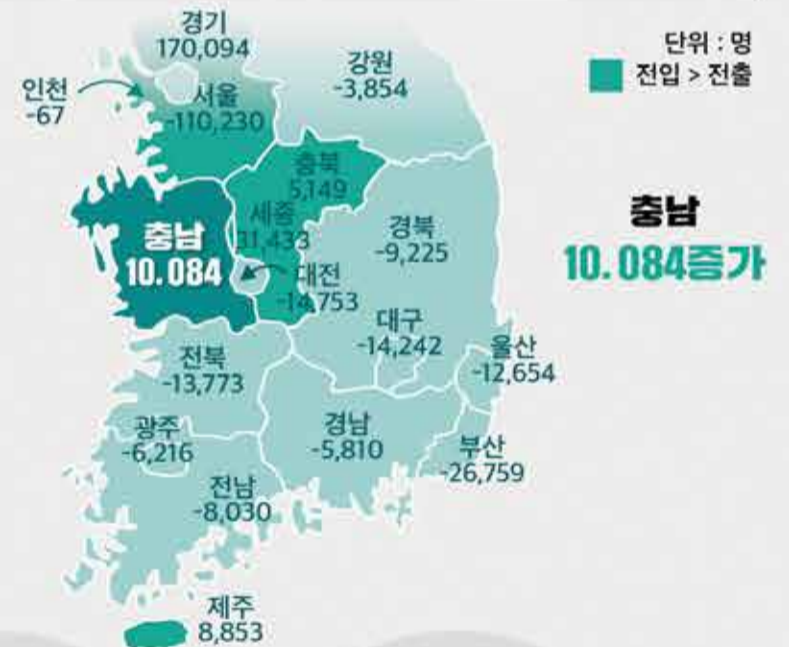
경기
170,094

강원
-3,854

단위 : 명
전입 > 전출

인천
-67

서울
-110,230

충북
5,149

충남
10.084

세종
31,433

대전
-14,753

경북
-9,225

충남
10.084증가

대구
-14,242

울산
-12,654

전북
-13,773

광주
-6,216

경남
-5,810

부산
-26,759

전남
-8,030

제주
8,853